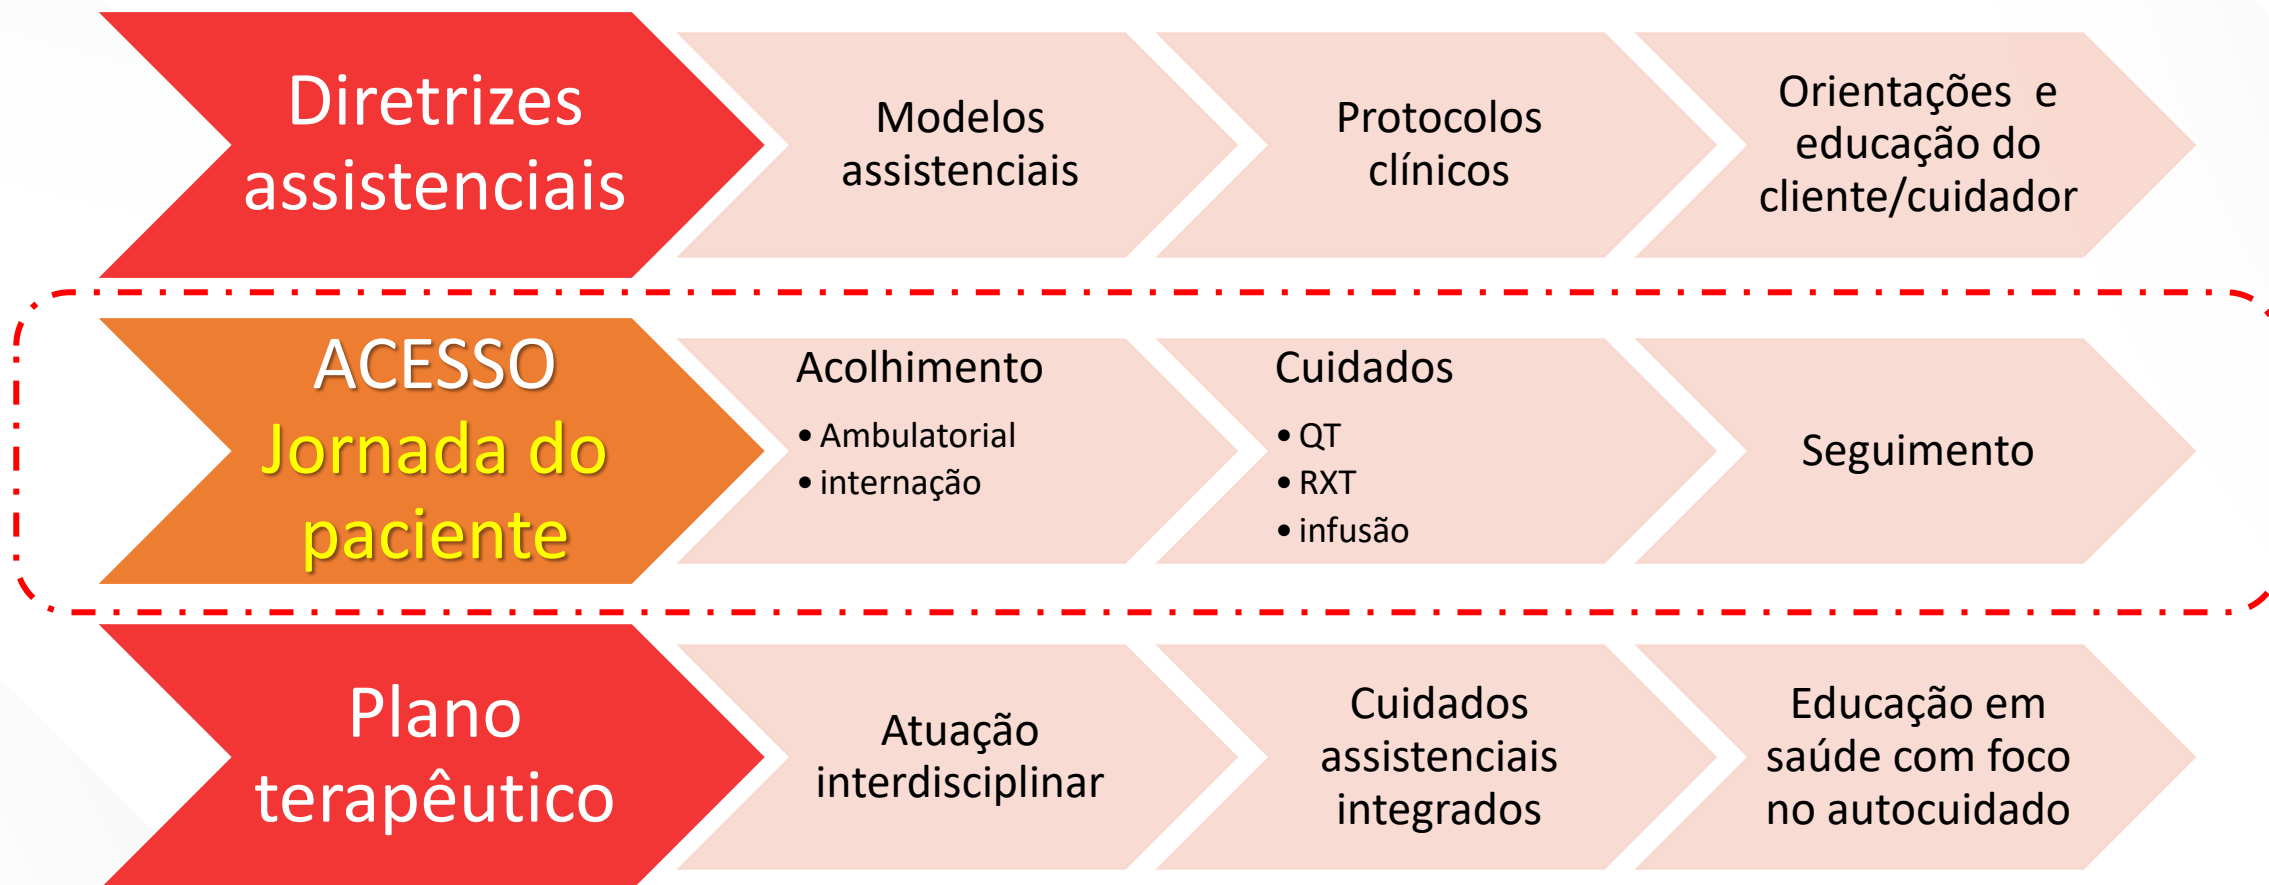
Diretrizes assistenciais

Modelos assistenciais

Protocolos clínicos

Orientações e educação do cliente/cuidador

ACESSO
Jornada do paciente

Acolhimento
• Ambulatorial
• internação

Cuidados
• QT
• RXT
• infusão

Seguimento

Plano terapêutico

Atuação interdisciplinar

Cuidados assistenciais integrados

Educação em saúde com foco no autocuidado